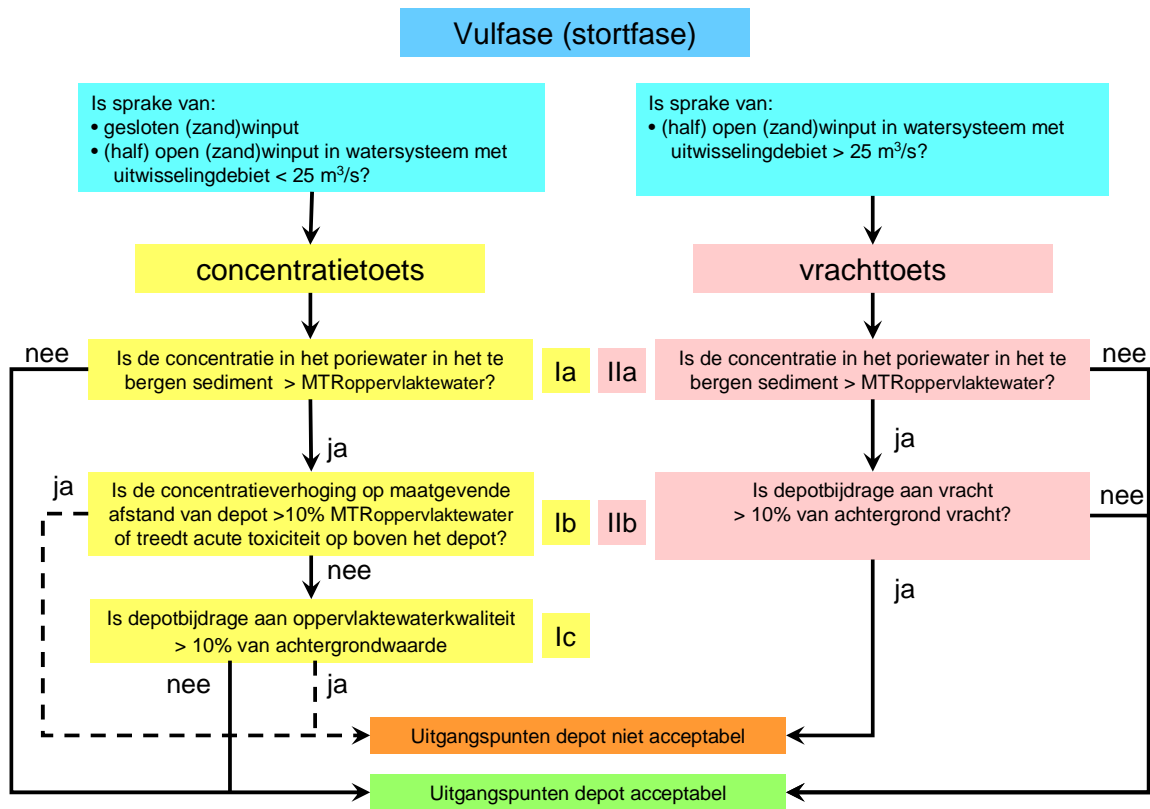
Vulfase (stortfase)

Is sprake van:
• gesloten (zand)winput
• (half) open (zand)winput in watersysteem met uitwisselingdebiet < 25 m$^3$/s?

Is sprake van:
• (half) open (zand)winput in watersysteem met uitwisselingdebiet > 25 m$^3$/s?

concentratietoets

vrachttoets

nee

Is de concentratie in het poriewater in het te bergen sediment > MTRoppervlaktewater?

Ia

IIa

Is de concentratie in het poriewater in het te bergen sediment > MTRoppervlaktewater?

nee

ja

ja

ja

Is de concentratieverhoging op maatgevende afstand van depot >10% MTRoppervlaktewater of treedt acute toxiciteit op boven het depot?

Ib

IIb

Is depotbijdrage aan vracht > 10% van achtergrond vracht?

nee

nee

Is depotbijdrage aan oppervlaktewaterkwaliteit > 10% van achtergrondwaarde

Ic

ja

nee

ja

Uitgangspunten depot niet acceptabel

Uitgangspunten depot acceptabel